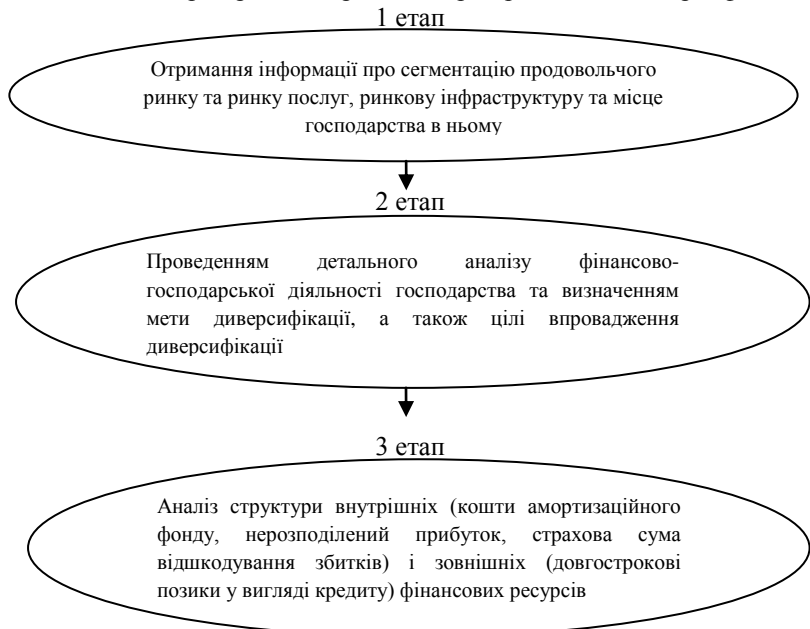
1 етап

Отримання інформації про сегментацію продовольчого ринку та ринку послуг, ринкову інфраструктуру та місце господарства в ньому

2 етап

Проведенням детального аналізу фінансово-господарської діяльності господарства та визначенням мети диверсифікації, а також цілі впровадження диверсифікації

3 етап

Аналіз структури внутрішніх (кошти амортизаційного фонду, нерозподілений прибуток, страхова сума відшкодування збитків) і зовнішніх (довгострокові позики у вигляді кредиту) фінансових ресурсів